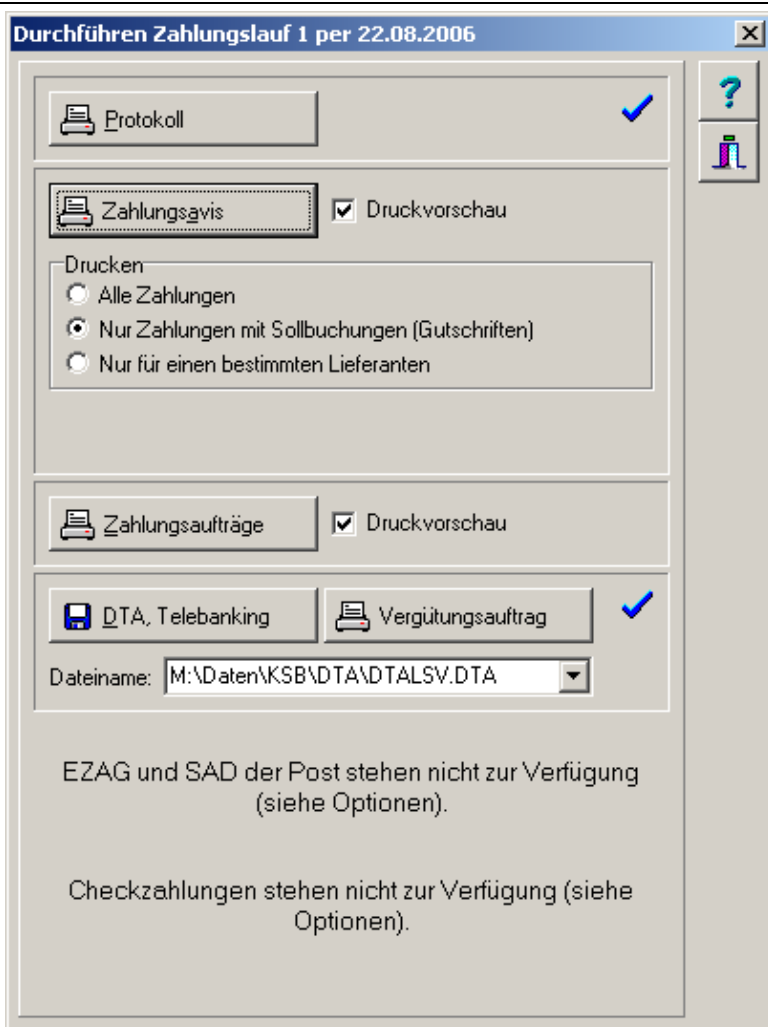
Durchführen Zahlungslauf 1 per 22.08.2006

Protokoll

Zahlungsavis

Druckvorschau

Drucken

Alle Zahlungen

Nur Zahlungen mit Sollbuchungen (Gutschriften)

Nur für einen bestimmten Lieferanten

Zahlungsaufträge

Druckvorschau

DTA, Telebanking

Vergütungsauftrag

Dateiname: M:\Daten\KSB\DTA\DTALSV.DTA

EZAG und SAD der Post stehen nicht zur Verfügung (siehe Optionen).

Checkzahlungen stehen nicht zur Verfügung (siehe Optionen).